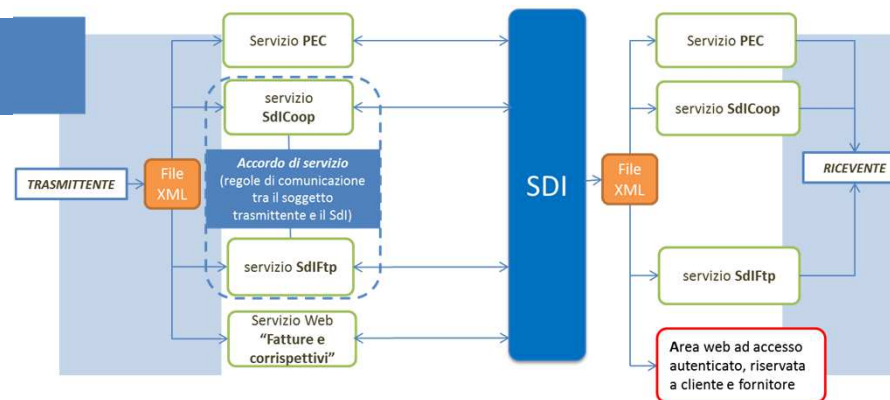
Servizio PEC

servizio SdICoop

Accordo di servizio (regole di comunicazione tra il soggetto trasmittente e il SdI)

servizio SdIFtp

Servizio Web "Fatture e corrispettivi"

TRASMITTENTE

File XML

SDI

File XML

Servizio PEC

servizio SdICoop

servizio SdIFtp

RICEVENTE

Area web ad accesso autenticato, riservata a cliente e fornitore